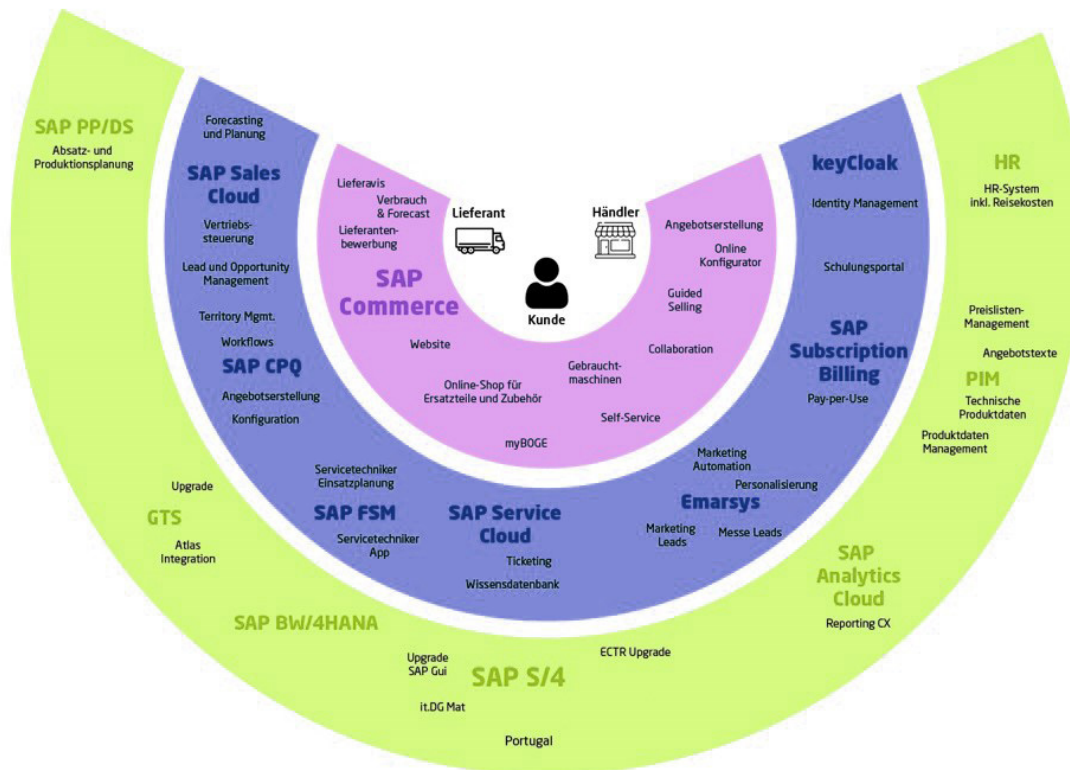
SAP PP/DS
Absatz- und Produktionsplanung

Forecasting und Planung

SAP Sales Cloud

Vertriebssteuerung

Lead und Opportunity Management

Territory Mgmt.

Workflows

SAP CPQ

Angebotserstellung

Konfiguration

Lieferavis

Verbrauch & Forecast

Lieferantenbewerbung

Lieferant

Händler

Kunde

SAP Commerce

Website

Online-Shop für Ersatzteile und Zubehör

myBOGE

Gebrauchtmaschinen

Self-Service

Collaboration

Guided Selling

Online Konfigurator

Angebotserstellung

keyCloak

Identity Management

Schulungsportal

SAP Subscription Billing

Pay-per-Use

HR
HR-System inkl. Reisekosten

Preislisten-Management

Angebotstexte

PIM

Technische Produktdaten

Produktdaten Management

Marketing Automation

Personalisierung

Emarsys

Marketing Leads

Messe Leads

Servicetechniker Einsatzplanung

SAP FSM

Servicetechniker App

SAP Service Cloud

Ticketing

Wissensdatenbank

Upgrade

GTS

Atlas Integration

SAP BW/4HANA

Upgrade SAP Gui

SAP S/4

it.DG Mat

Portugal

ECTR Upgrade

SAP Analytics Cloud

Reporting CX